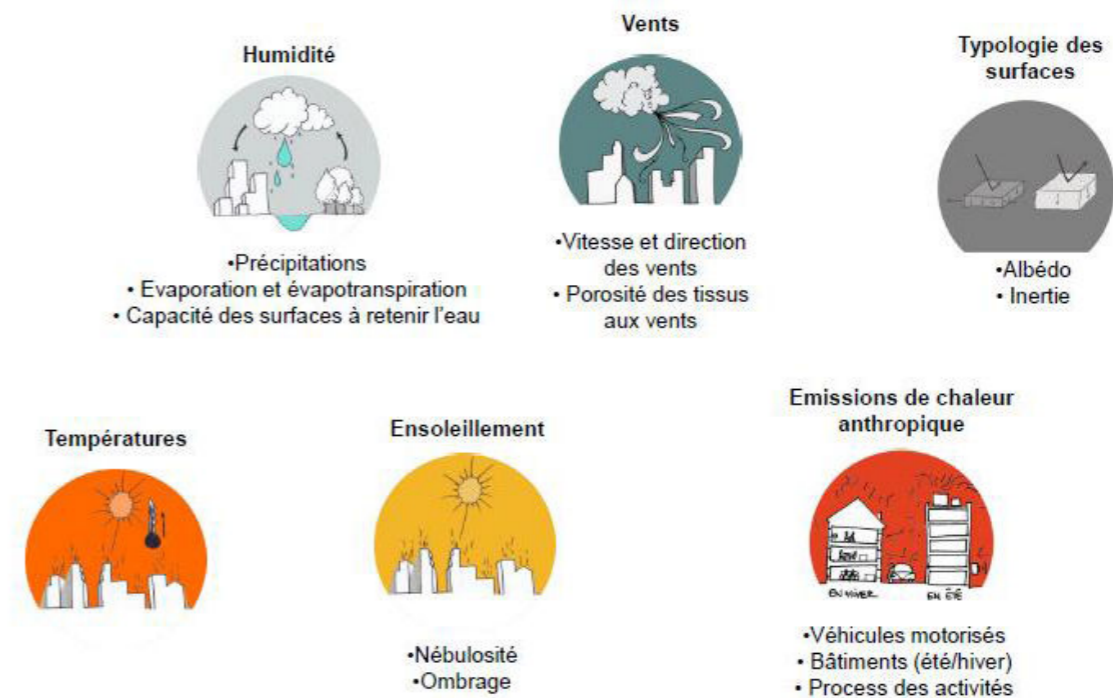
Humidité

•Précipitations
• Evaporation et évapotranspiration
• Capacité des surfaces à retenir l'eau

Vents

•Vitesse et direction des vents
• Porosité des tissus aux vents

Typologie des surfaces

•Albédo
• Inertie

Températures

Ensoleillement

•Nébulosité
•Ombrage

Emissions de chaleur anthropique

EN HIVER EN ÉTÉ

•Véhicules motorisés
• Bâtiments (été/hiver)
• Process des activités